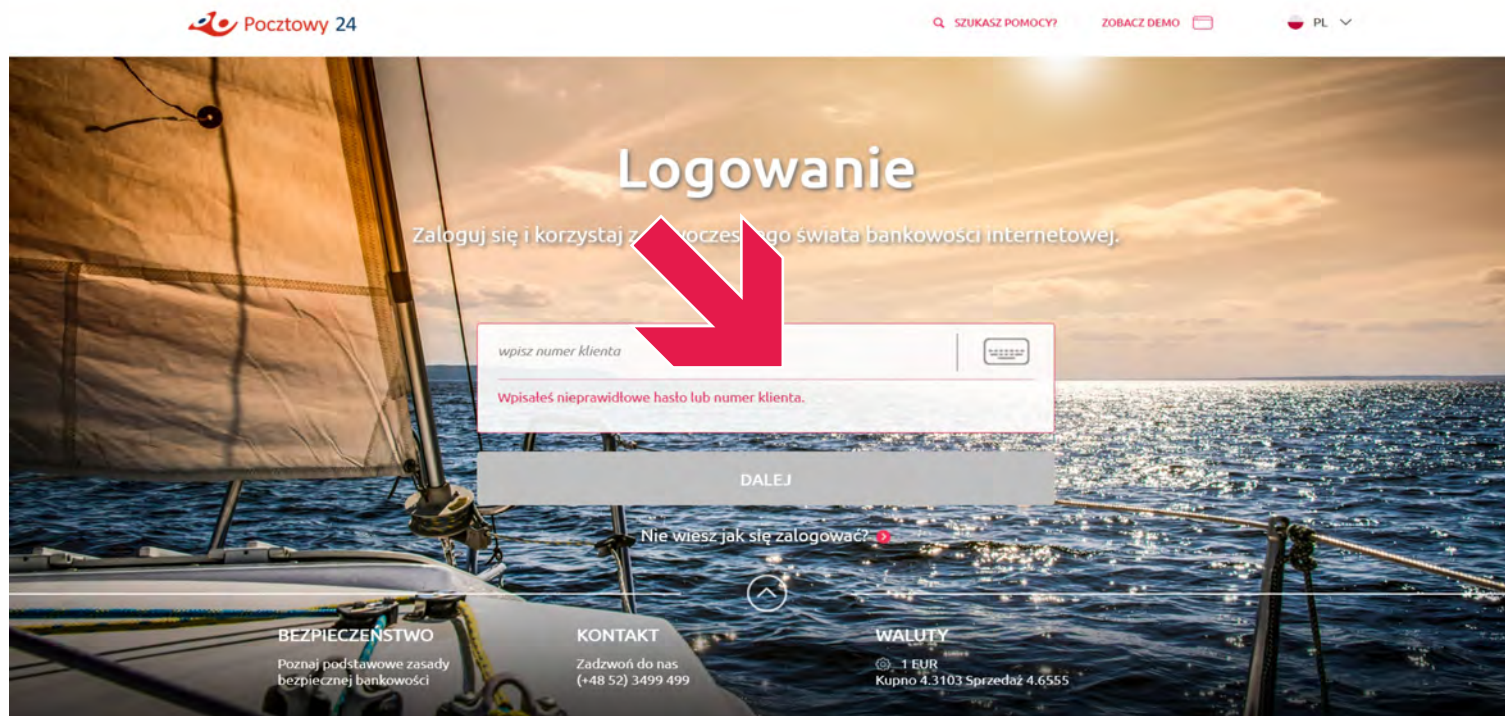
Pocztowy 24

SZUKASZ POMOCY?

ZOBACZ DEMO

PL

Logowanie

Zaloguj się i korzystaj z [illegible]ocze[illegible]go świata bankowości internetowej.

wpisz numer klienta

Wpisałeś nieprawidłowe hasło lub numer klienta.

DALEJ

Nie wiesz jak się zalogować?

BEZPIECZEŃSTWO

Poznaj podstawowe zasady bezpiecznej bankowości

KONTAKT

Zadzwoń do nas (+48 52) 3499 499

WALUTY

1 EUR
Kupno 4.3103 Sprzedaż 4.6555